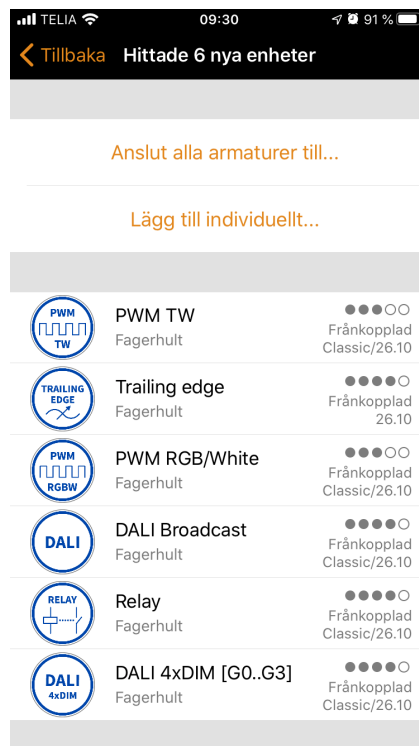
TELIA 09:30 91 %

Tillbaka Hittade 6 nya enheter

Anslut alla armaturer till...

Lägg till individuellt...

PWM TW
PWM TW
Fagerhult
Frånkopplad
Classic/26.10

TRAILING EDGE
Trailing edge
Fagerhult
Frånkopplad
26.10

PWM RGBW
PWM RGB/White
Fagerhult
Frånkopplad
Classic/26.10

DALI
DALI Broadcast
Fagerhult
Frånkopplad
Classic/26.10

RELAY
Relay
Fagerhult
Frånkopplad
Classic/26.10

DALI 4xDIM
DALI 4xDIM [G0..G3]
Fagerhult
Frånkopplad
Classic/26.10